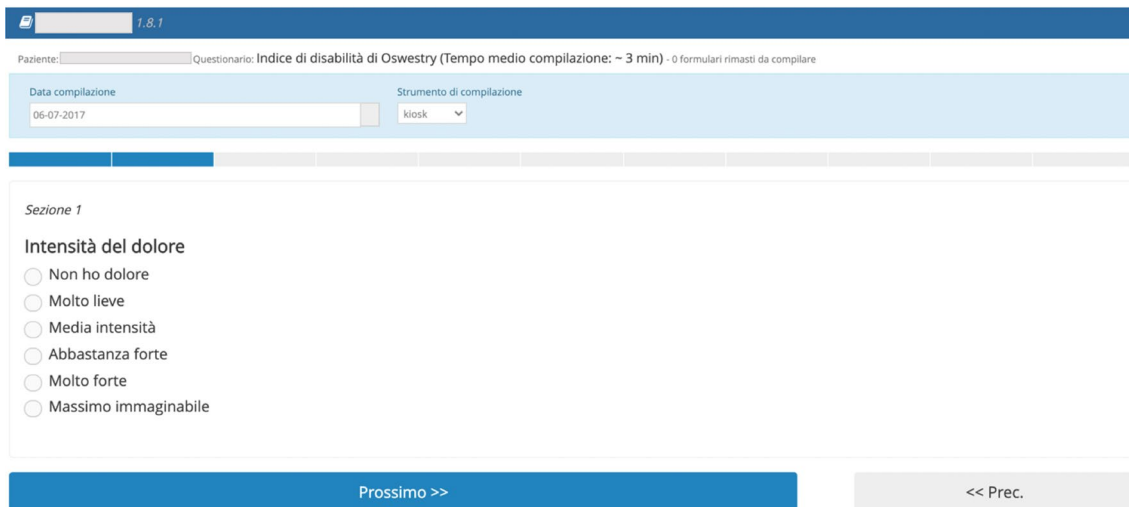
1.8.1

Paziente: Questionario: Indice di disabilità di Oswestry (Tempo medio compilazione: ~ 3 min) - 0 formulari rimasti da compilare

Data compilazione
06-07-2017

Strumento di compilazione
kiosk

Sezione 1

Intensità del dolore

Non ho dolore
Molto lieve
Media intensità
Abbastanza forte
Molto forte
Massimo immaginabile

Prossimo >>

<< Prec.